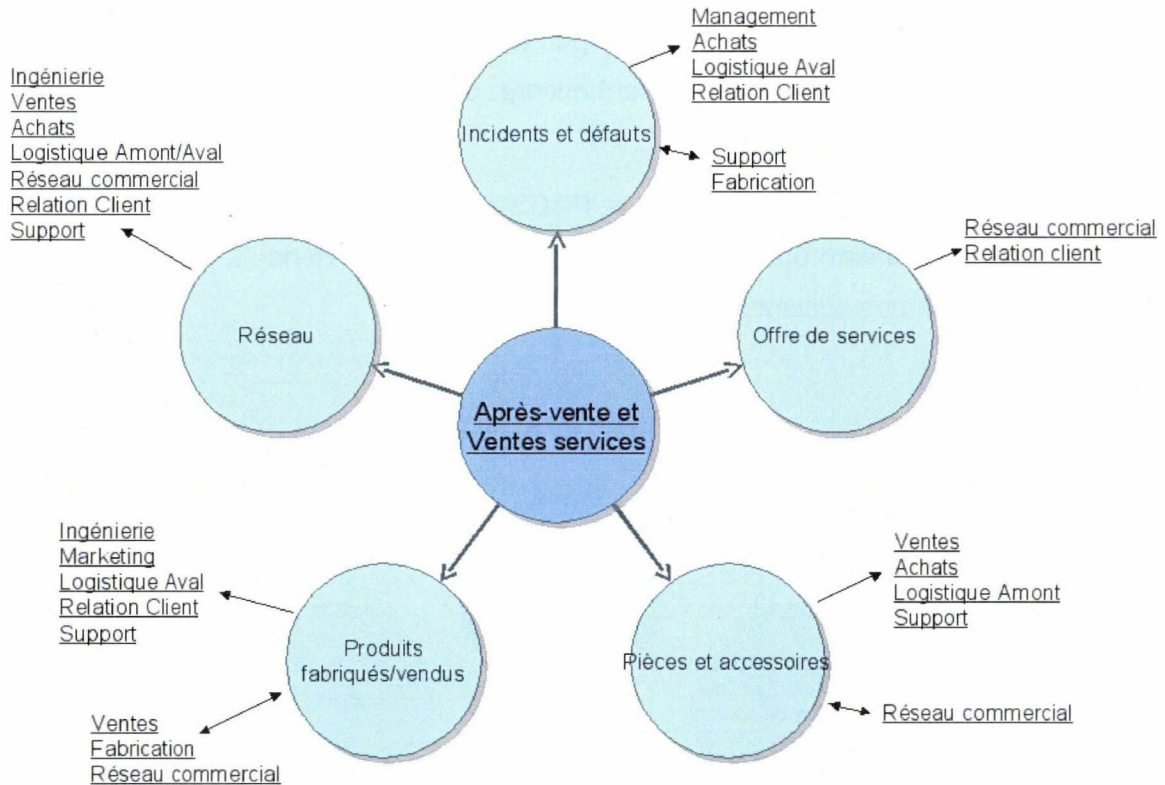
Management
Achats
Logistique Aval
Relation Client

Ingénierie
Ventes
Achats
Logistique Amont/Aval
Réseau commercial
Relation Client
Support

Incidents et défauts

Support
Fabrication

Réseau commercial
Relation client

Réseau

Offre de services

Après-vente et Ventes services

Ingénierie
Marketing
Logistique Aval
Relation Client
Support

Ventes
Achats
Logistique Amont
Support

Produits fabriqués/vendus

Pièces et accessoires

Réseau commercial

Ventes
Fabrication
Réseau commercial